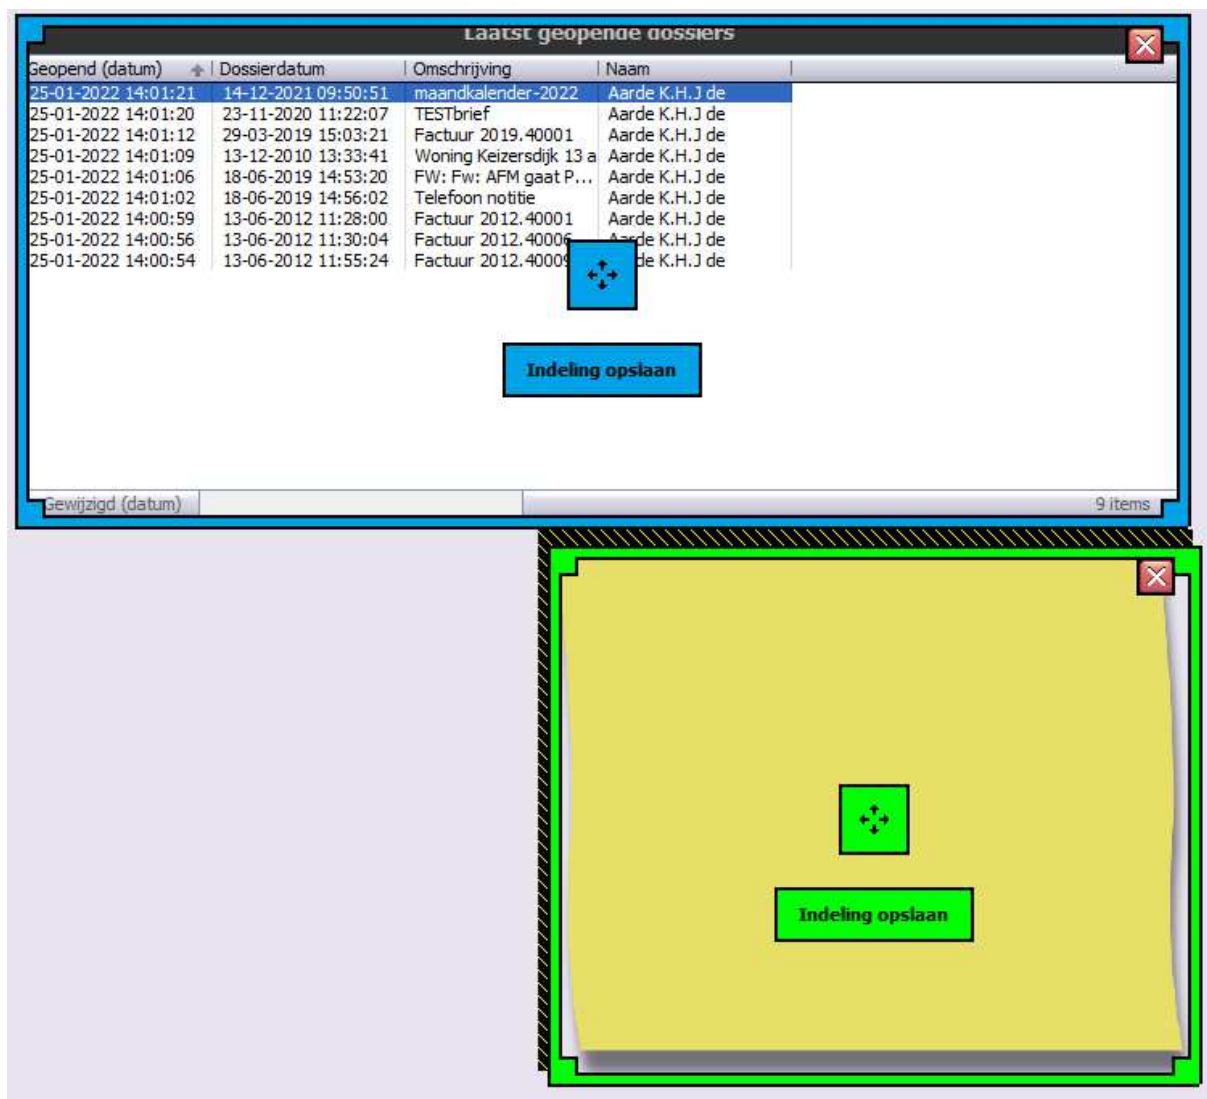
Laatst geopende dossiers

| Geopend (datum) | Dossierdatum | Omschrijving | Naam |
|---|---|---|---|
| 25-01-2022 14:01:21 | 14-12-2021 09:50:51 | maandkalender-2022 | Aarde K.H.J de |
| 25-01-2022 14:01:20 | 23-11-2020 11:22:07 | TESTbrief | Aarde K.H.J de |
| 25-01-2022 14:01:12 | 29-03-2019 15:03:21 | Factuur 2019.40001 | Aarde K.H.J de |
| 25-01-2022 14:01:09 | 13-12-2010 13:33:41 | Woning Keizersdijk 13 a | Aarde K.H.J de |
| 25-01-2022 14:01:06 | 18-06-2019 14:53:20 | FW: Fw: AFM gaat P... | Aarde K.H.J de |
| 25-01-2022 14:01:02 | 18-06-2019 14:56:02 | Telefoon notitie | Aarde K.H.J de |
| 25-01-2022 14:00:59 | 13-06-2012 11:28:00 | Factuur 2012.40001 | Aarde K.H.J de |
| 25-01-2022 14:00:56 | 13-06-2012 11:30:04 | Factuur 2012.4000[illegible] | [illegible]de K.H.J de |
| 25-01-2022 14:00:54 | 13-06-2012 11:55:24 | Factuur 2012.4000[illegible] | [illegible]de K.H.J de |

Indeling opslaan

Gewijzigd (datum)

9 items

Indeling opslaan